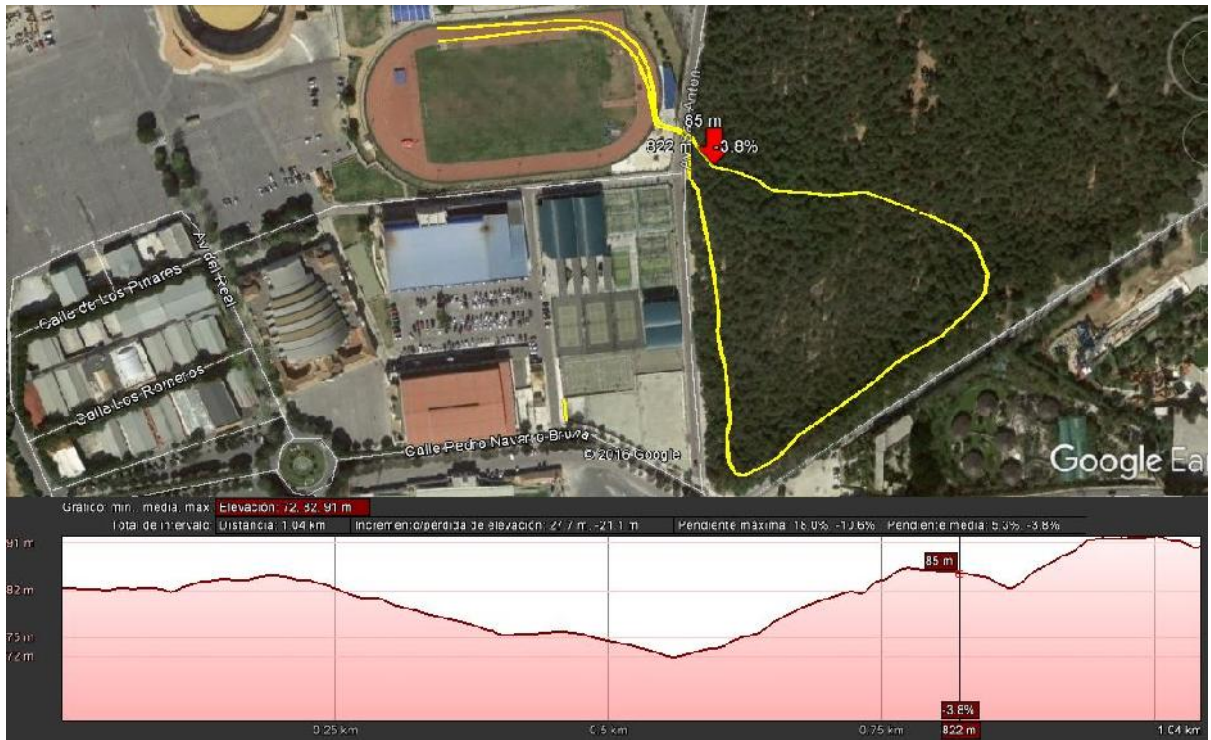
85 m
822 m
-3.8%
Antón
Av. del Real
Calle de Los Pinares
Calle Los Romeros
Calle Pedro Navarro Bruna
© 2016 Google
Google Ea

Gráfico: mín., media, máx: Elevación: 72, 82, 91 m
Total de intervalo: Distancia: 1.04 km Incremento/pérdida de elevación: 27.7 m, -21.1 m Pendiente máxima: 16.0%, -10.6% Pendiente media: 5.3%, -3.8%

91 m
82 m
75 m
72 m
85 m
-3.8%
0.25 km
0.5 km
0.75 km
822 m
1.04 km